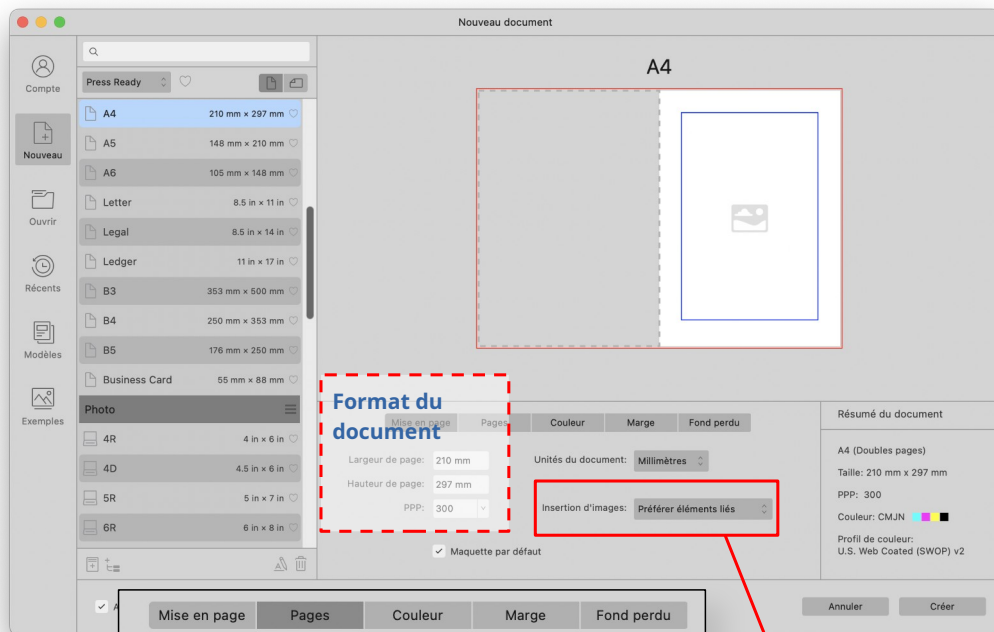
Nouveau document

Compte
Nouveau
Ouvrir
Récents
Modèles
Exemples

Press Ready

| | |
|---|---|
| A4 | 210 mm × 297 mm |
| A5 | 148 mm × 210 mm |
| A6 | 105 mm × 148 mm |
| Letter | 8.5 in × 11 in |
| Legal | 8.5 in × 14 in |
| Ledger | 11 in × 17 in |
| B3 | 353 mm × 500 mm |
| B4 | 250 mm × 353 mm |
| B5 | 176 mm × 250 mm |
| Business Card | 55 mm × 88 mm |

Photo

| | |
|---|---|
| 4R | 4 in × 6 in |
| 4D | 4.5 in × 6 in |
| 5R | 5 in × 7 in |
| 6R | 6 in × 8 in |

A4

Format du document

Mise en page Pages Couleur Marge Fond perdu

Largeur de page: 210 mm
Hauteur de page: 297 mm
PPP: 300

Unités du document: Millimètres
Insertion d'images: Préférer éléments liés
Maquette par défaut

Résumé du document
A4 (Doubles pages)
Taille: 210 mm x 297 mm
PPP: 300
Couleur: CMJN
Profil de couleur: U.S. Web Coated (SWOP) v2

Annuler Créer

Mise en page Pages Couleur Marge Fond perdu